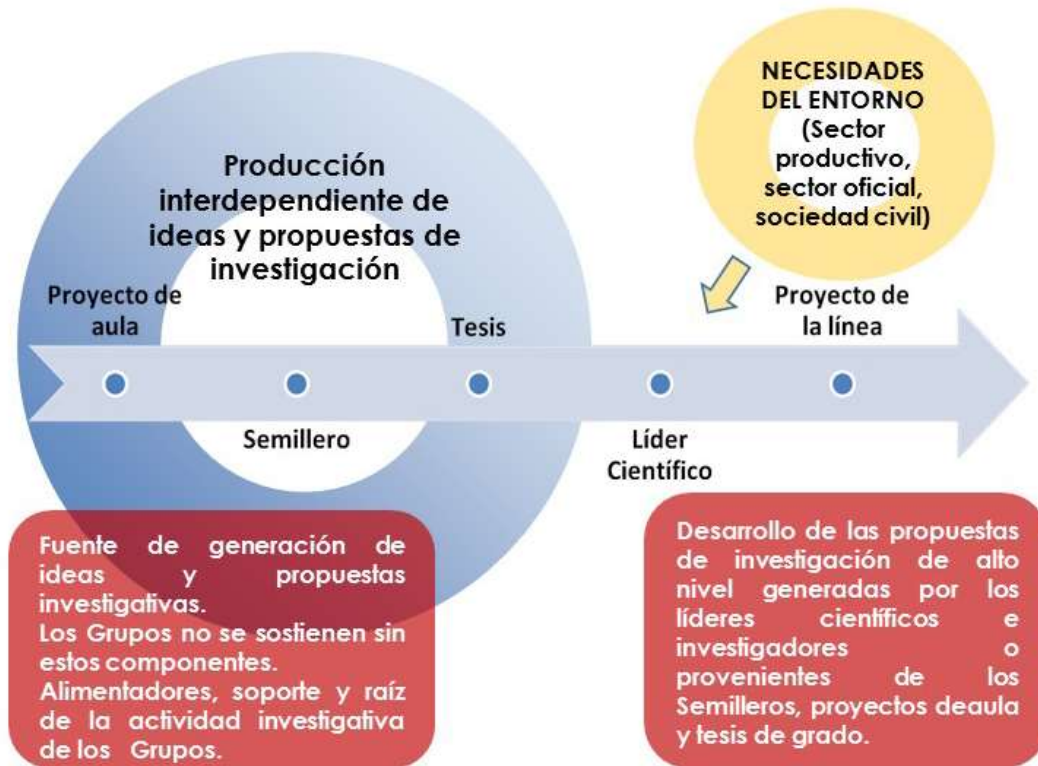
Producción interdependiente de ideas y propuestas de investigación

NECESIDADES DEL ENTORNO (Sector productivo, sector oficial, sociedad civil)

Proyecto de aula

Tesis

Proyecto de la línea

Semillero

Líder Científico

Fuente de generación de ideas y propuestas investigativas.
Los Grupos no se sostienen sin estos componentes.
Alimentadores, soporte y raíz de la actividad investigativa de los Grupos.

Desarrollo de las propuestas de investigación de alto nivel generadas por los líderes científicos e investigadores o provenientes de los Semilleros, proyectos deaula y tesis de grado.